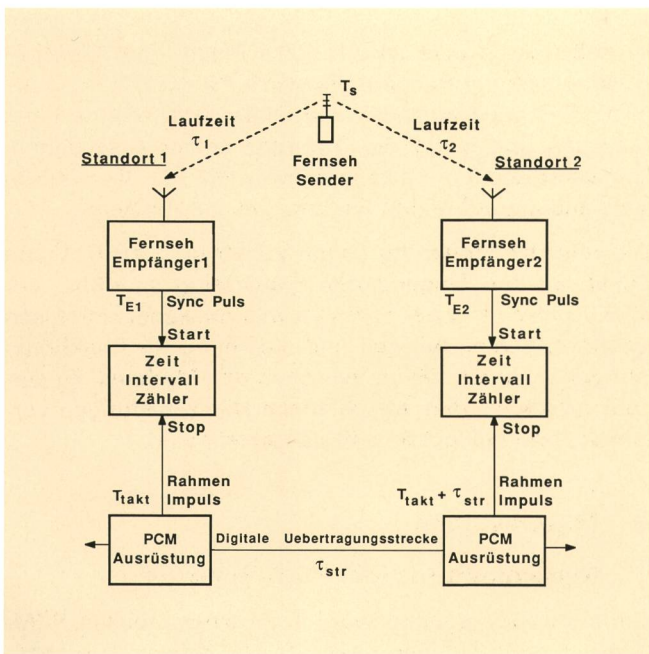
$T_s$

Laufzeit $\tau_1$

Laufzeit $\tau_2$

Standort 1

Fernseh Sender

Standort 2

Fernseh Empfänger1

Fernseh Empfänger2

$T_{E1}$ Sync Puls

$T_{E2}$ Sync Puls

Start

Start

Zeit Intervall Zähler

Zeit Intervall Zähler

Stop

Stop

$T_{takt}$

Rahmen Impuls

$T_{takt} + \tau_{str}$

Rahmen Impuls

PCM Ausrüstung

Digitale Uebertragungsstrecke

$\tau_{str}$

PCM Ausrüstung